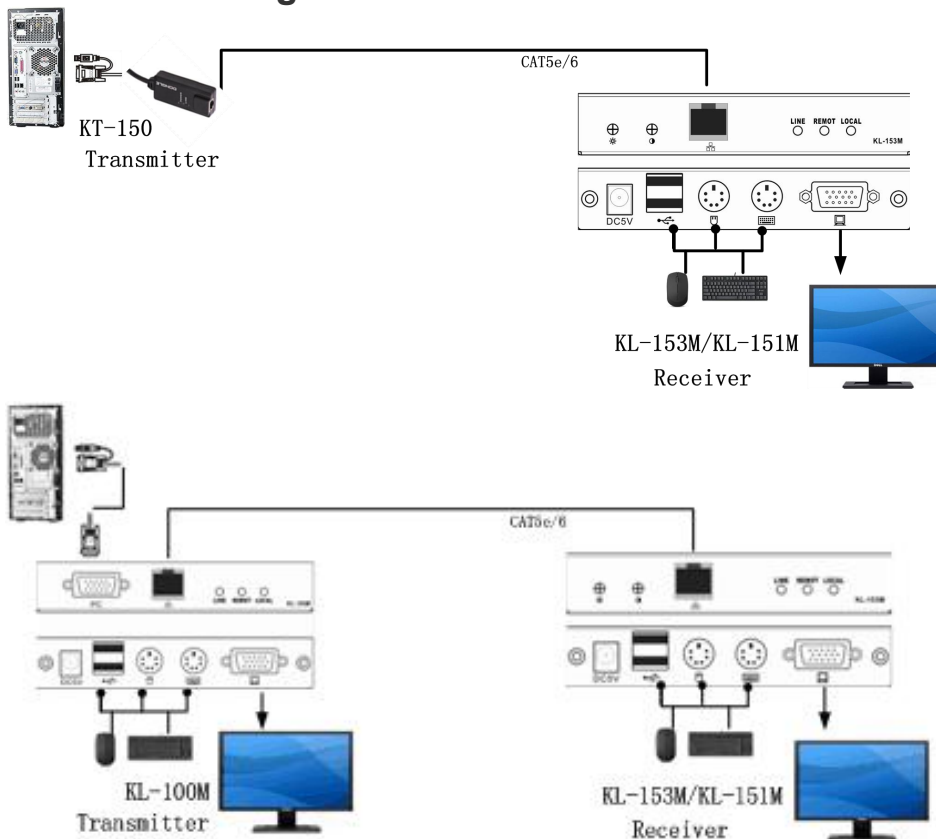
KT-150
Transmitter

CAT5e/6

LINE REMOT LOCAL
KL-153M

DC5V

KL-153M/KL-151M
Receiver

CAT5e/6

PC
LINE REMOT LOCAL
KL-100M

DC5V

KL-100M
Transmitter

LINE REMOT LOCAL
KL-153M

DC5V

KL-153M/KL-151M
Receiver